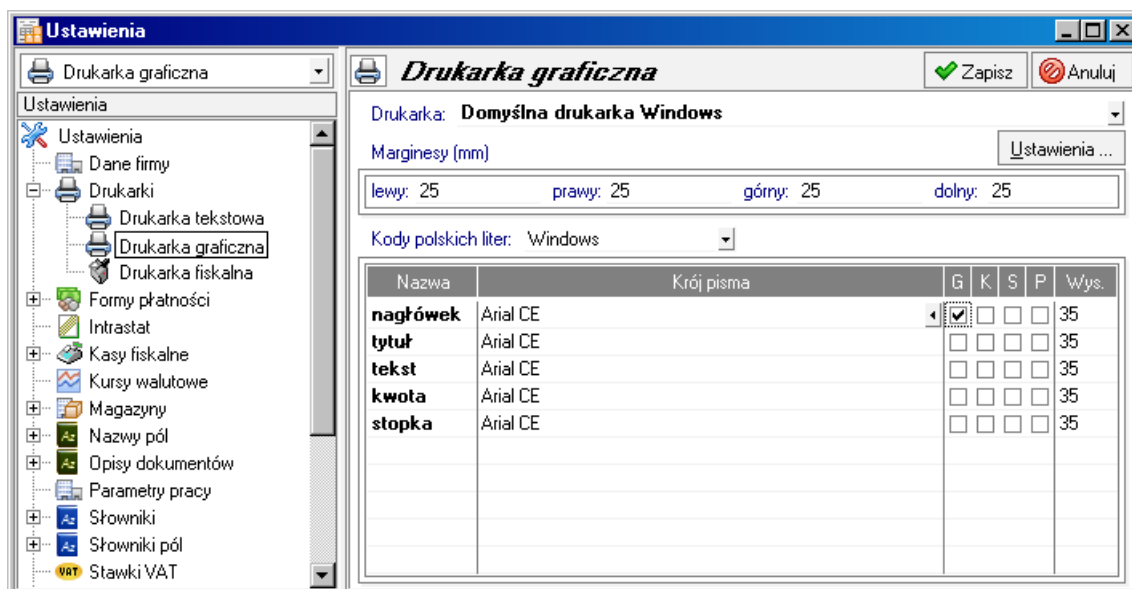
Ustawienia

Drukarka graficzna

Ustawienia

Ustawienia
Dane firmy
Drukarki
Drukarka tekstowa
Drukarka graficzna
Drukarka fiskalna
Formy płatności
Intrastat
Kasy fiskalne
Kursy walutowe
Magazyny
Nazwy pól
Opisy dokumentów
Parametry pracy
Słowniki
Słowniki pól
VAT Stawki VAT

Drukarka graficzna

Zapisz
Anuluj

Drukarka: Domyślna drukarka Windows

Marginesy (mm)

Ustawienia ...

lewy: 25 prawy: 25 górny: 25 dolny: 25

Kody polskich liter: Windows

| Nazwa | Krój pisma | G | K | S | P | Wys. |
|---|---|---|---|---|---|---|
| nagłówek | Arial CE | ☑ | ☐ | ☐ | ☐ | 35 |
| tytuł | Arial CE | ☐ | ☐ | ☐ | ☐ | 35 |
| tekst | Arial CE | ☐ | ☐ | ☐ | ☐ | 35 |
| kwota | Arial CE | ☐ | ☐ | ☐ | ☐ | 35 |
| stopka | Arial CE | ☐ | ☐ | ☐ | ☐ | 35 |